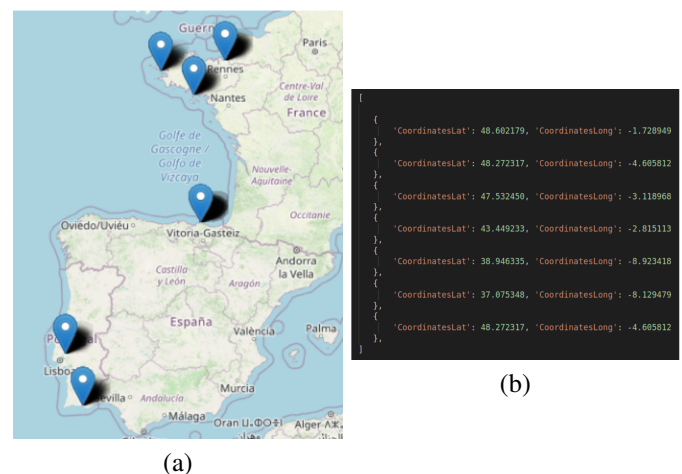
Guern
Paris
Rennes
Centre-Val de Loire
Nantes
France
Golfe de Gascogne / Golfo de Vizcaya
Nouvelle-Aquitaine
Occitanie
Oviedo/Uviéu
Vitoria-Gasteiz
Andorra la Vella
Castilla y León
Aragón
España
València
Palma
P
Lisboa
villa
Andalucía
Murcia
Málaga
Oran
Alger

[
{
'CoordinatesLat': 48.602179, 'CoordinatesLong': -1.728949
},
{
'CoordinatesLat': 48.272317, 'CoordinatesLong': -4.605812
},
{
'CoordinatesLat': 47.532450, 'CoordinatesLong': -3.118968
},
{
'CoordinatesLat': 43.449233, 'CoordinatesLong': -2.815113
},
{
'CoordinatesLat': 38.946335, 'CoordinatesLong': -8.923418
},
{
'CoordinatesLat': 37.075348, 'CoordinatesLong': -8.129479
},
{
'CoordinatesLat': 48.272317, 'CoordinatesLong': -4.605812
},
]

(a)

(b)